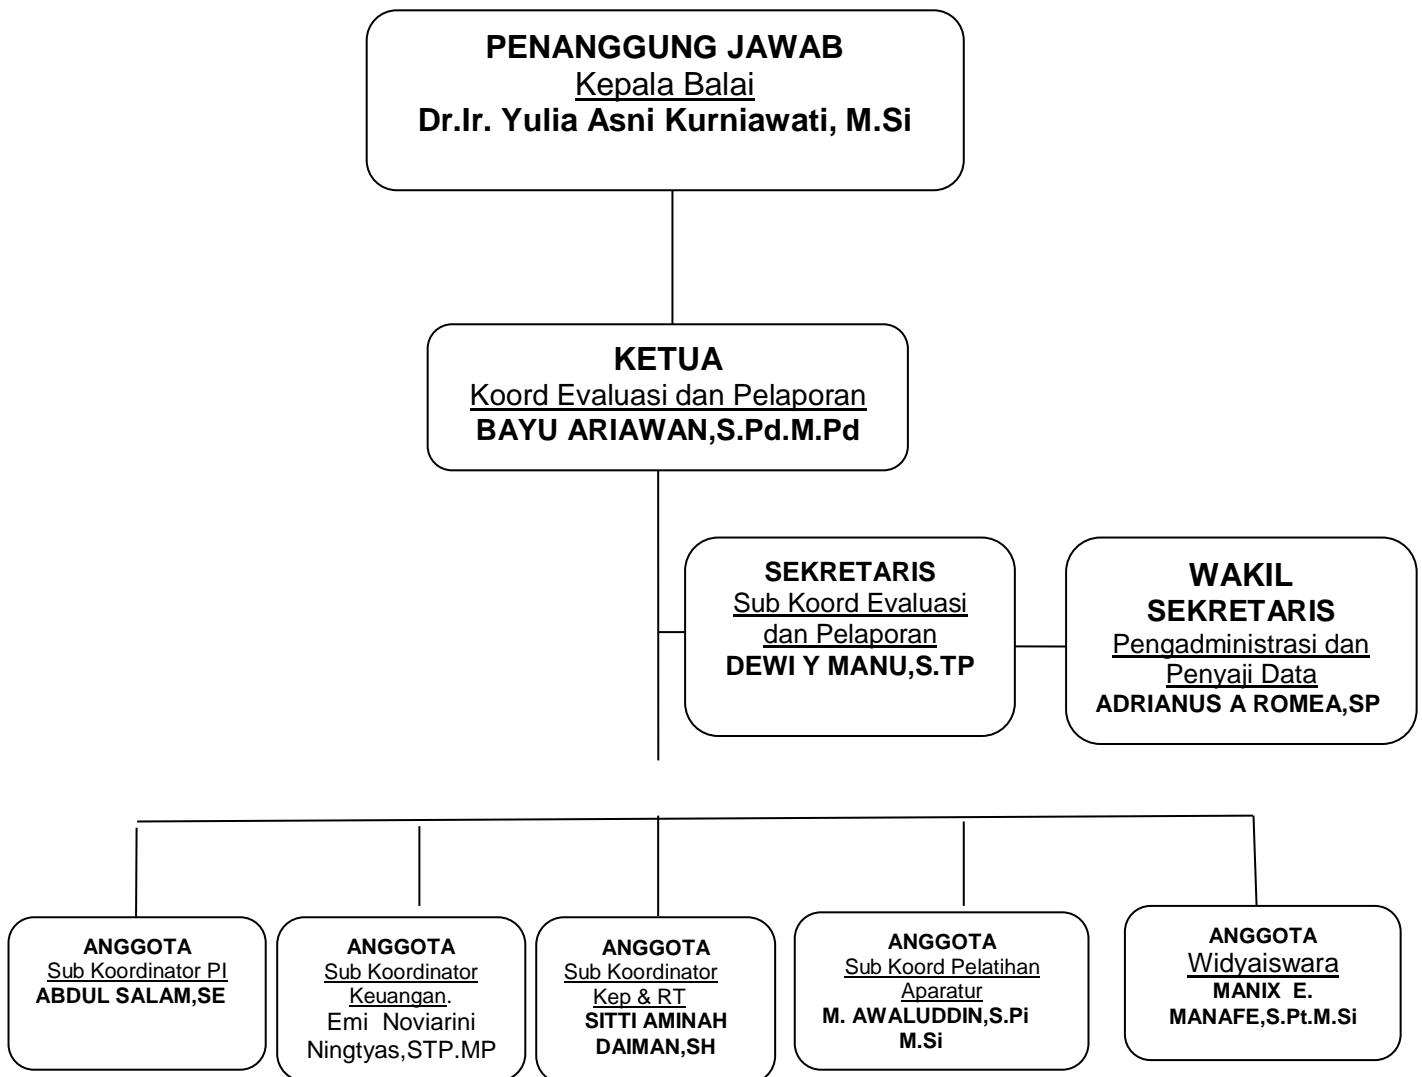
PENANGGUNG JAWAB
Kepala Balai
Dr.Ir. Yulia Asni Kurniawati, M.Si

KETUA
Koord Evaluasi dan Pelaporan
BAYU ARIAWAN,S.Pd.M.Pd

SEKRETARIS
Sub Koord Evaluasi dan Pelaporan
DEWI Y MANU,S.TP

WAKIL SEKRETARIS
Pengadministrasi dan Penyaji Data
ADRIANUS A ROMEA,SP

ANGGOTA
Sub Koordinator PI
ABDUL SALAM,SE

ANGGOTA
Sub Koordinator Keuangan.
Emi Noviarini Ningtyas,STP.MP

ANGGOTA
Sub Koordinator Kep & RT
SITTI AMINAH DAIMAN,SH

ANGGOTA
Sub Koord Pelatihan Aparatur
M. AWALUDDIN,S.Pi M.Si

ANGGOTA
Widyaiswara
MANIX E. MANAFE,S.Pt.M.Si